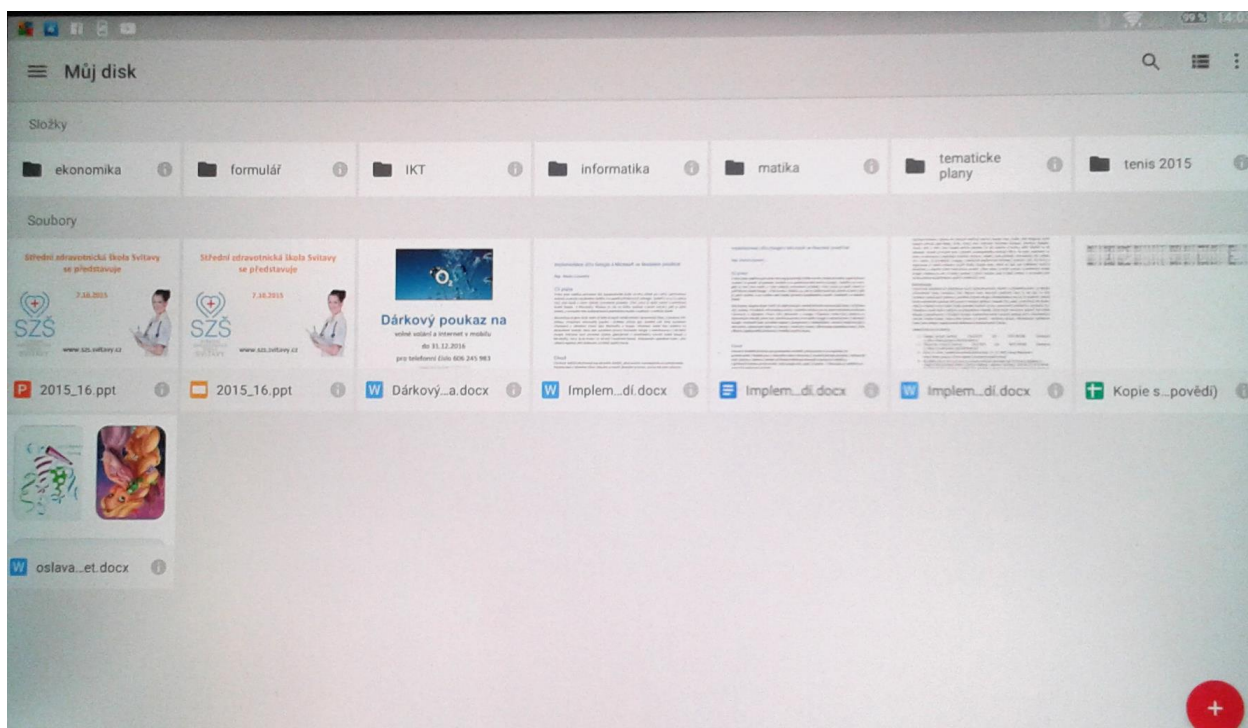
14:0

Můj disk

Složky

ekonomika

formulář

IKT

informatika

matika

tematicke plany

tenis 2015

Soubory

Střední zdravotnická škola Svitavy se představuje

7.10.2015

SZŠ

www.szs.svitavy.cz

Střední zdravotnická škola Svitavy se představuje

7.10.2015

SZŠ

www.szs.svitavy.cz

Dárkový poukaz na

volné volání a internet v mobilu

do 31.12.2016

pro telefonní číslo 606 241 983

2015_16.ppt

2015_16.ppt

Dárkový...a.docx

Implem...dí.docx

Implem...dí.docx

Implem...dí.docx

Kopie s...povědí)

oslava...et.docx

+